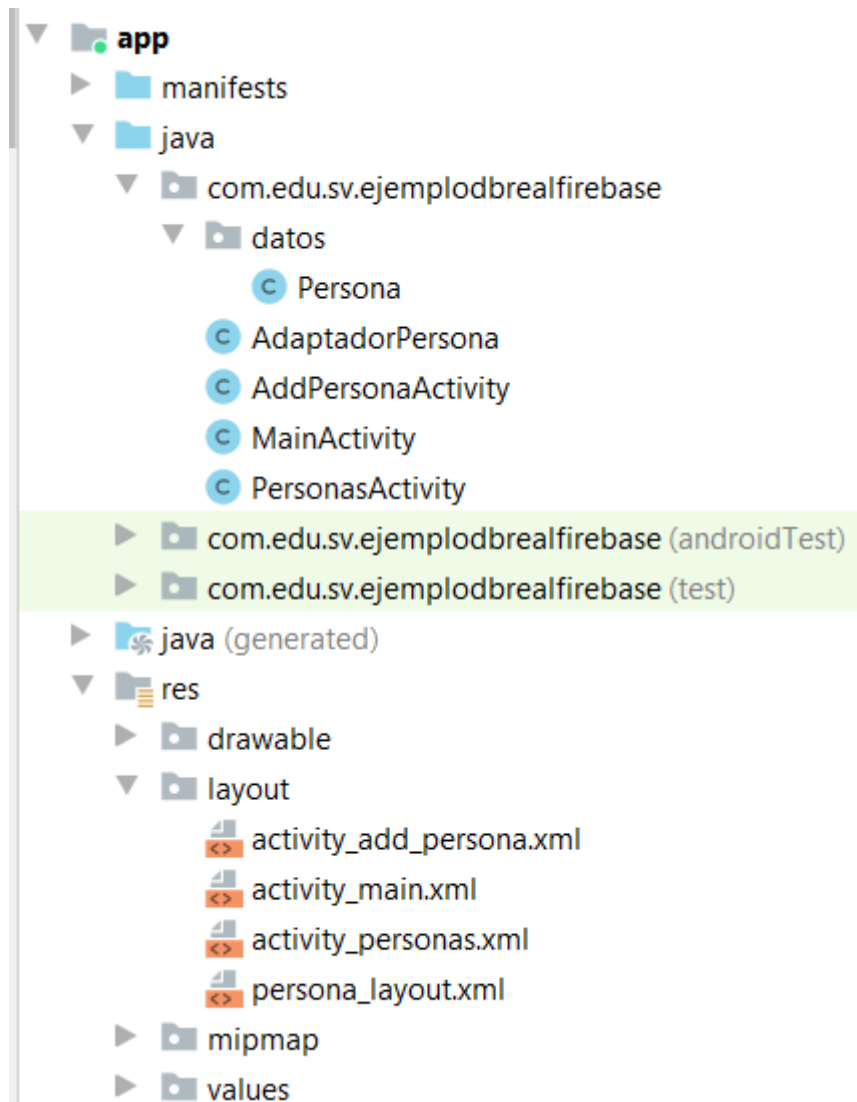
app
manifests
java
com.edu.sv.ejemplodbrealfirebase
datos
Persona
AdaptadorPersona
AddPersonaActivity
MainActivity
PersonasActivity
com.edu.sv.ejemplodbrealfirebase (androidTest)
com.edu.sv.ejemplodbrealfirebase (test)
java (generated)
res
drawable
layout
activity_add_persona.xml
activity_main.xml
activity_personas.xml
persona_layout.xml
mipmap
values